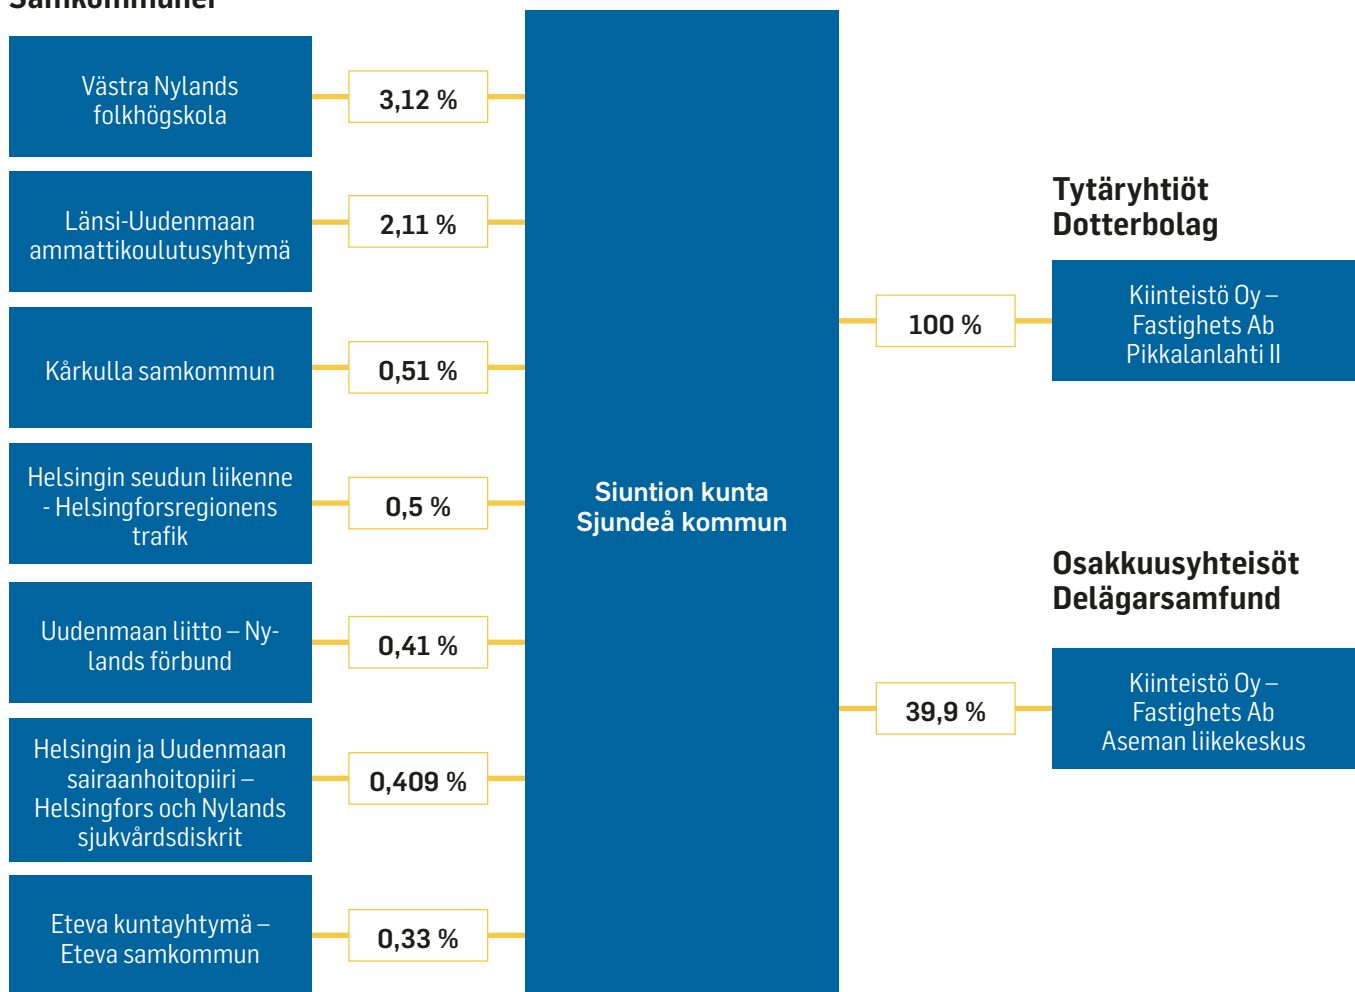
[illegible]

Västra Nylands folkhögskola

3,12 %

Länsi-Uudenmaan ammattikoulutusyhtymä

2,11 %

Kårkulla samkommun

0,51 %

Helsingin seudun liikenne - Helsingforsregionens trafik

0,5 %

Uudenmaan liitto – Nylands förbund

0,41 %

Helsingin ja Uudenmaan sairaanhoitopiiri – Helsingfors och Nylands sjukvårdsdiskrit

0,409 %

Eteva kuntayhtymä – Eteva samkommun

0,33 %

Siuntion kunta
Sjundeå kommun

Tytäryhtiöt
Dotterbolag

100 %

Kiinteistö Oy – Fastighets Ab Pikkalanlahti II

Osakkuusyhteisöt
Delägarsamfund

39,9 %

Kiinteistö Oy – Fastighets Ab Aseman liikekeskus